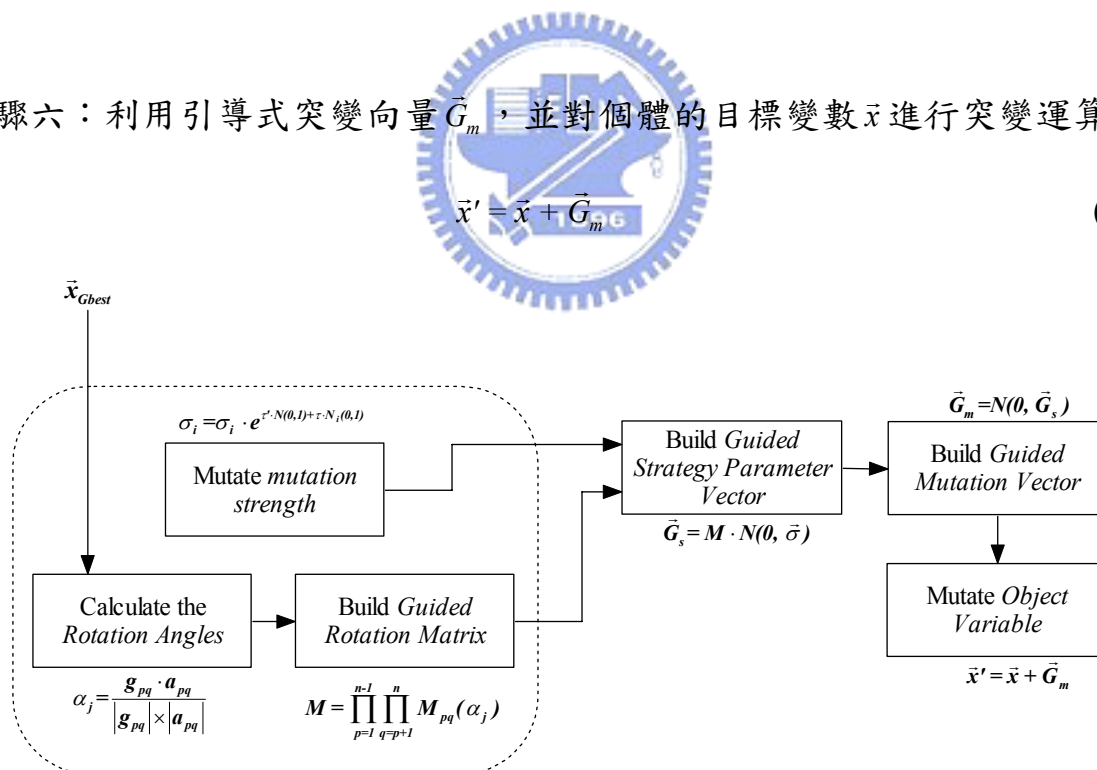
驟六：利用引導式突變向量$\vec{G}_m$，並對個體的目標變數$\vec{x}$進行突變運算

$\vec{x}' = \vec{x} + \vec{G}_m$ (

$\vec{x}_{Gbest}$

$\sigma_i = \sigma_i \cdot e^{\tau' \cdot N(0,1) + \tau \cdot N_i(0,1)}$

Mutate *mutation strength*

Build *Guided Strategy Parameter Vector*

$\vec{G}_s = M \cdot N(0, \vec{\sigma})$

$\vec{G}_m = N(0, \vec{G}_s)$

Build *Guided Mutation Vector*

Calculate the *Rotation Angles*

Build *Guided Rotation Matrix*

Mutate *Object Variable*

$\vec{x}' = \vec{x} + \vec{G}_m$

$\alpha_j = \frac{g_{pq} \cdot a_{pq}}{|g_{pq}| \times |a_{pq}|}$

$M = \prod_{p=1}^{n-1} \prod_{q=p+1}^{n} M_{pq}(\alpha_j)$